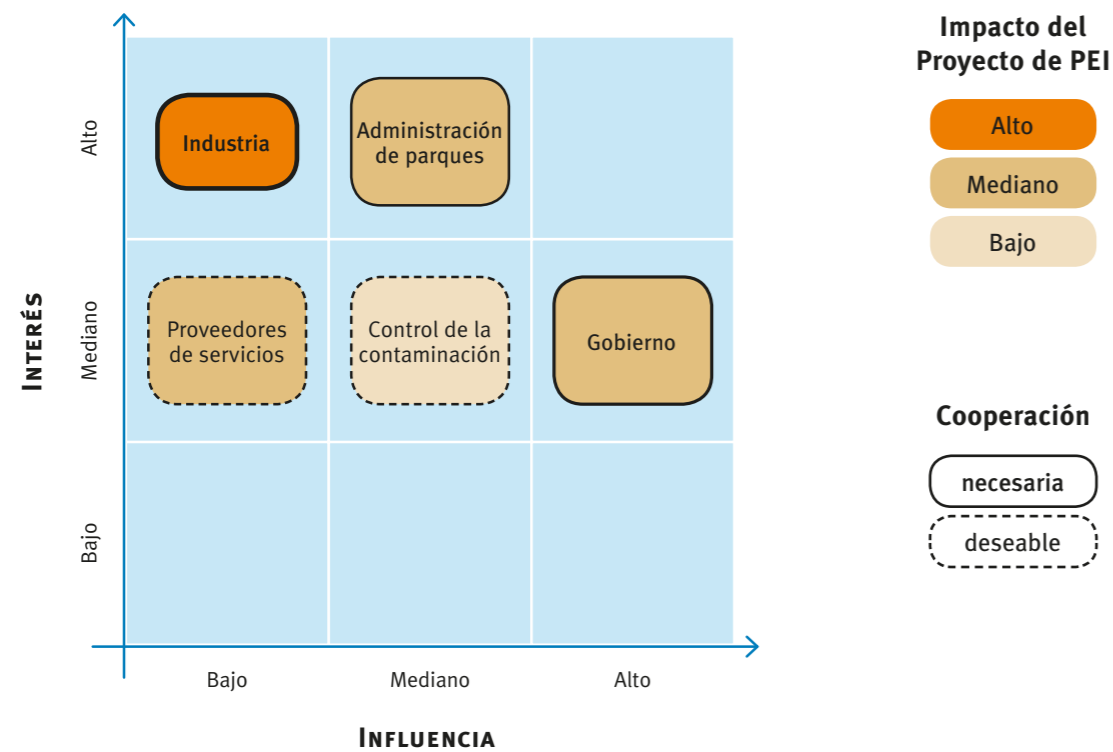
Interés

Alto

Mediano

Bajo

Industria

Administración de parques

Proveedores de servicios

Control de la contaminación

Gobierno

Bajo

Mediano

Alto

Influencia

Impacto del Proyecto de PEI

Alto

Mediano

Bajo

Cooperación

necesaria

deseable